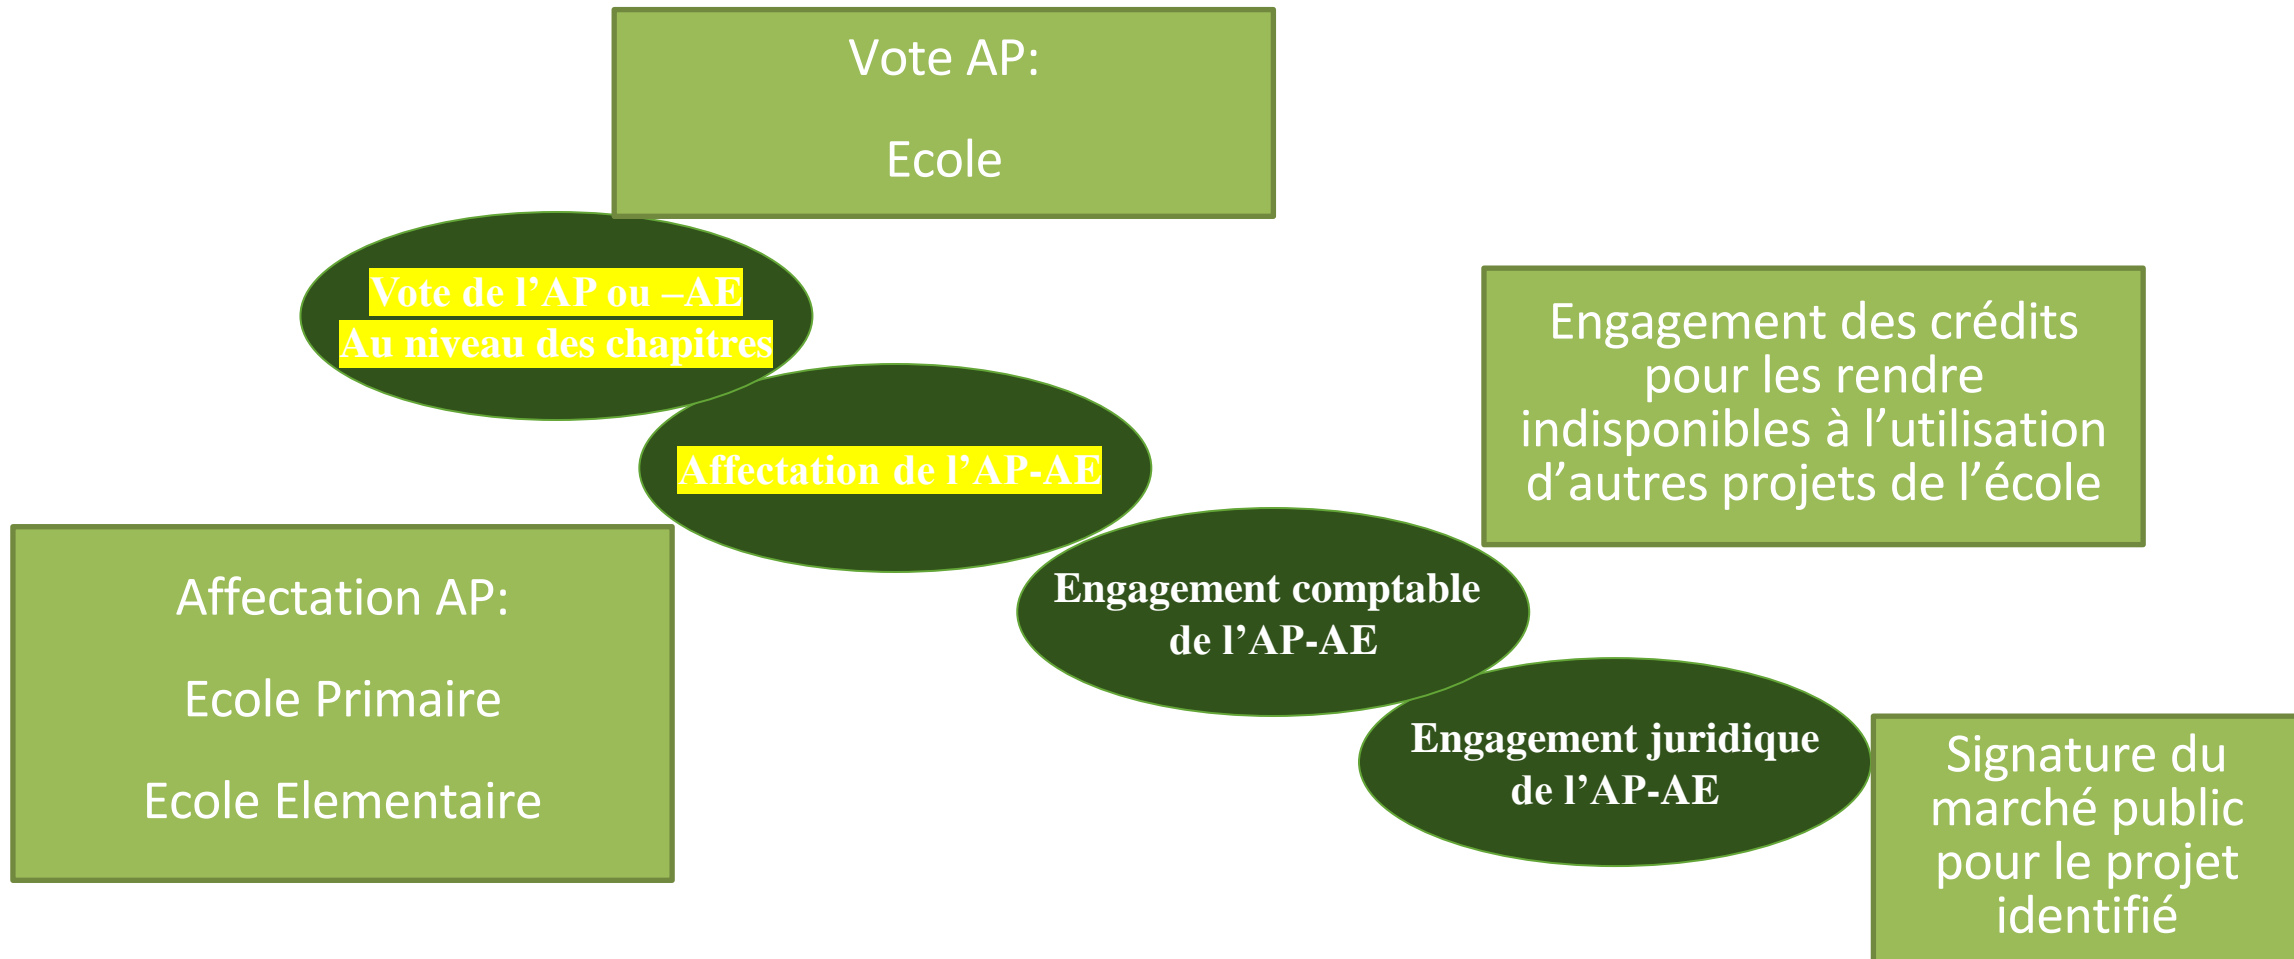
Vote AP:

Ecole

Vote de l’AP ou –AE
Au niveau des chapitres

Affectation de l’AP-AE

Engagement des crédits pour les rendre indisponibles à l’utilisation d’autres projets de l’école

Affectation AP:

Ecole Primaire

Ecole Elementaire

Engagement comptable de l’AP-AE

Engagement juridique de l’AP-AE

Signature du marché public pour le projet identifié